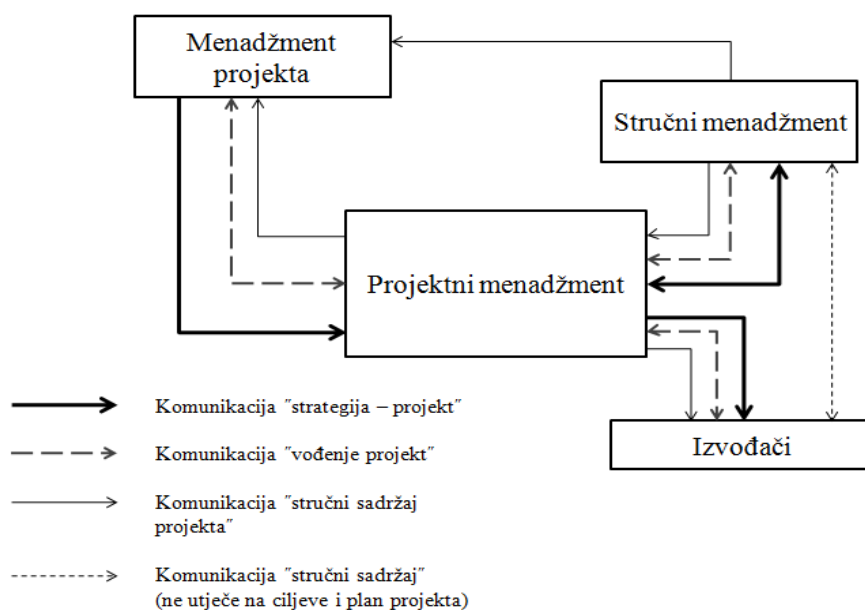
Menadžment projekta

Stručni menadžment

Projektni menadžment

Izvođači

Komunikacija ″strategija – projekt″

Komunikacija ″vođenje projekt″

Komunikacija ″stručni sadržaj projekta″

Komunikacija ″stručni sadržaj″ (ne utječe na ciljeve i plan projekta)